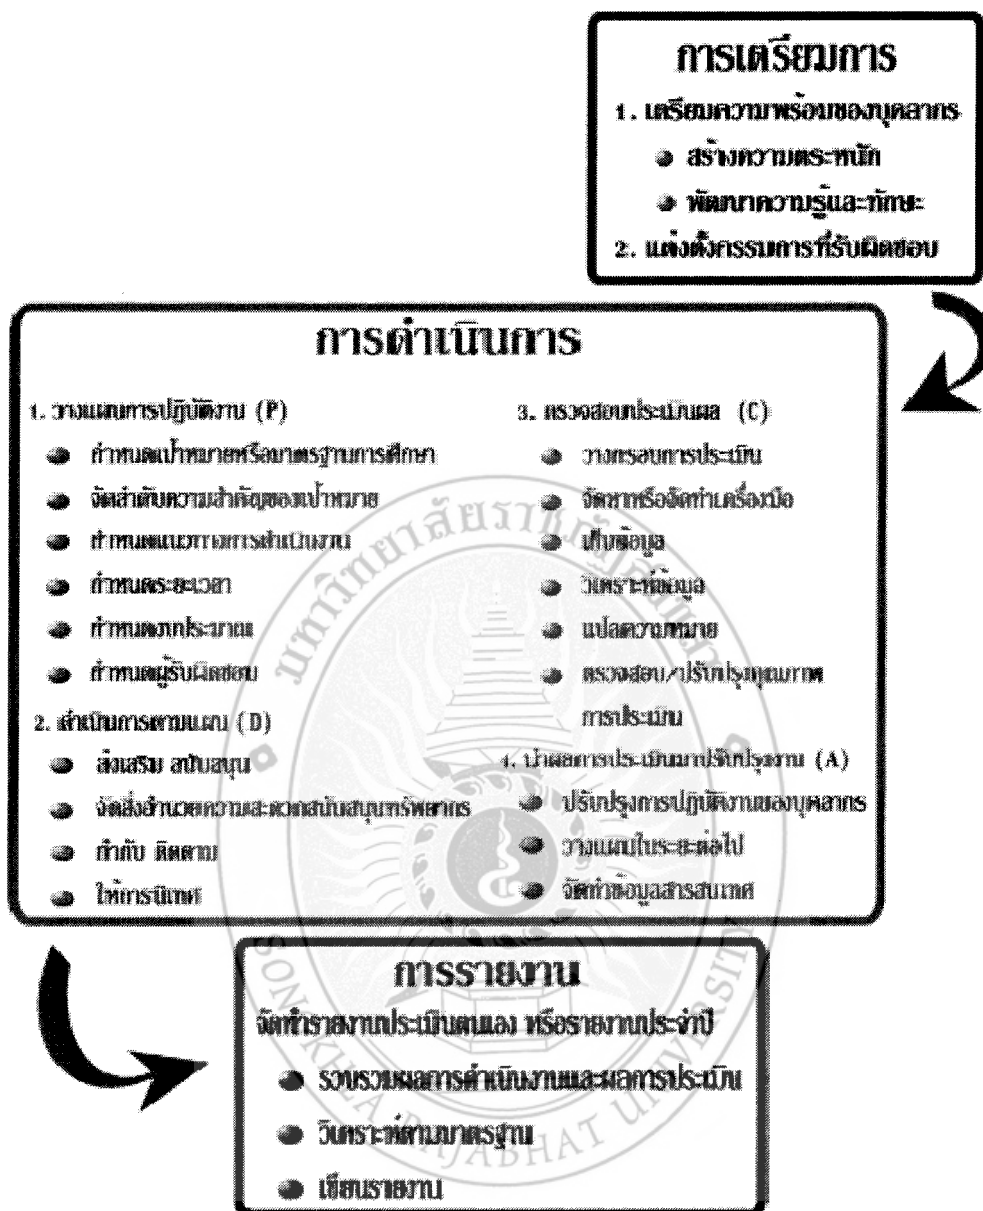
การเตรียมการ

1. เตรียมความพร้อมของบุคลากร

สร้างความตระหนัก

พัฒนาความรู้และทักษะ

2. แต่งตั้งกรรมการที่รับผิดชอบ

การดำเนินการ

1. วางแผนการปฏิบัติงาน (P)

กำหนดเป้าหมายหรือมาตรฐานการศึกษา

จัดลำดับความสำคัญของเป้าหมาย

กำหนดแนวทางการดำเนินงาน

กำหนดระยะเวลา

กำหนดงบประมาณ

กำหนดผู้รับผิดชอบ

2. ดำเนินการตามแผน (D)

ส่งเสริม สนับสนุน

จัดสิ่งอำนวยความสะดวกสนับสนุนทรัพยากร

กำกับ ติดตาม

ให้การนิเทศ

3. ตรวจสอบประเมินผล (C)

วางกรอบการประเมิน

จัดหาหรือจัดทำเครื่องมือ

เก็บข้อมูล

วิเคราะห์ข้อมูล

แปลความหมาย

ตรวจสอบ/ปรับปรุงคุณภาพการประเมิน

4. นำผลการประเมินมาปรับปรุงงาน (A)

ปรับปรุงการปฏิบัติงานของบุคลากร

วางแผนในระยะต่อไป

จัดทำข้อมูลสารสนเทศ

การรายงาน

จัดทำรายงานประเมินตนเอง หรือรายงานประจำปี

รวบรวมผลการดำเนินงานและผลการประเมิน

วิเคราะห์ตามมาตรฐาน

เขียนรายงาน

มหาวิทยาลัยราชภัฏสงขลา SONGKHLA RAJABHAT UNIVERSITY